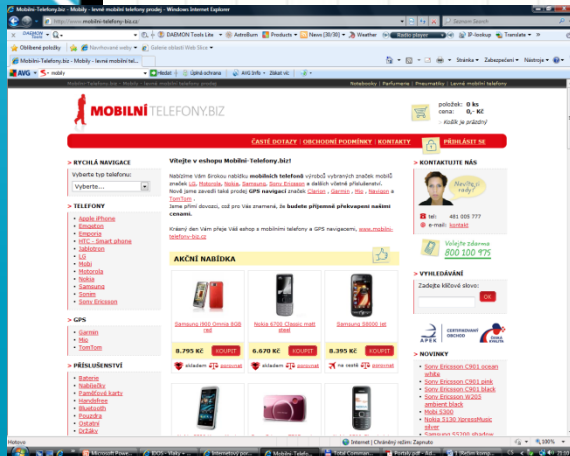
Mobilni-Telefony.biz - Mobily - levné mobilní telefony prodej - Windows Internet Explorer

http://www.mobilni-telefony.biz/

Search Search

DAEMON Tools Lite | AstroBurn | Products | News (30/30) | Weather | Radio player | IP-lookup | Translate

Oblíbené položky | Navrhované weby | Galerie oblastí Web Slice

Mobilni-Telefony.biz - Mobily - levné mobilní tel...

Stránka | Zabezpečení | Nástroje

AVG | mobily | Hledat | Úplné ochrana | AVG Info | Získat víc

Notebooky | Parfumerie | Pneumatiky | Levné mobilní telefony

MOBILNÍ TELEFONY.BIZ

položek: 0 ks
cena: 0,- Kč
košík je prázdný

ČASTÉ DOTAZY | OBCHODNÍ PODMÍNKY | KONTAKTY | PŘIHLÁSIT SE

» RYCHLÁ NAVIGACE

Vyberte typ telefonu:

Vyberte...

» TELEFONY

Apple iPhone
Emporion
Emporia
HTC - Smart phone
Jablotron
LG
Mobi
Motorola
Nokia
Samsung
Sonim
Sony Ericsson

» GPS

Garmin
Mio
TomTom

» PŘÍSLUŠENSTVÍ

Baterie
Nabíječky
Paměťové karty
Handsfree
Bluetooth
Pouzdra
Ostatní
Držáky

Vítejte v eshopu Mobilni-Telefony.biz!

Nabízíme Vám širokou nabídku mobilních telefonů výrobců vybraných značek mobilů značek LG, Motorola, Nokia, Samsung, Sony Ericsson a dalších včetně příslušenství. Nově jsme zavedli také prodej GPS navigací značek Clarion, Garmin, Mio, Navigon a TomTom.
Jsme přímí dovozci, což pro Vás znamená, že budete příjemně překvapeni našimi cenami.

Krásný den Vám přeje Váš eshop s mobilními telefony a GPS navigacemi, www.mobilni-telefony-biz.cz

AKČNÍ NABÍDKA

Samsung i900 Omnia 8GB red
8.795 Kč KOUPIT
skladem porovnat

Nokia 6700 Classic matt steel
6.670 Kč KOUPIT
skladem porovnat

Samsung S8000 Jet
8.395 Kč KOUPIT
na cestě porovnat

» KONTAKTUJTE NÁS

Nevíte si rady?

tel: 481 005 777
e-mail: kontakt

Volejte zdarma 800 100 975

» VYHLEDÁVÁNÍ

Zadejte klíčové slovo:

OK

APEK CERTIFIKOVANÝ OBCHOD

» NOVINKY

Sony Ericsson C901 ocean white
Sony Ericsson C901 pink
Sony Ericsson C901 black
Sony Ericsson C903 ambient black
Mobi S300
Sony Ericsson S302 Xpress Music silver
Samsung S5200 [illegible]

Hotovo | Internet | Chráněný režim: Zapnuto | 100%